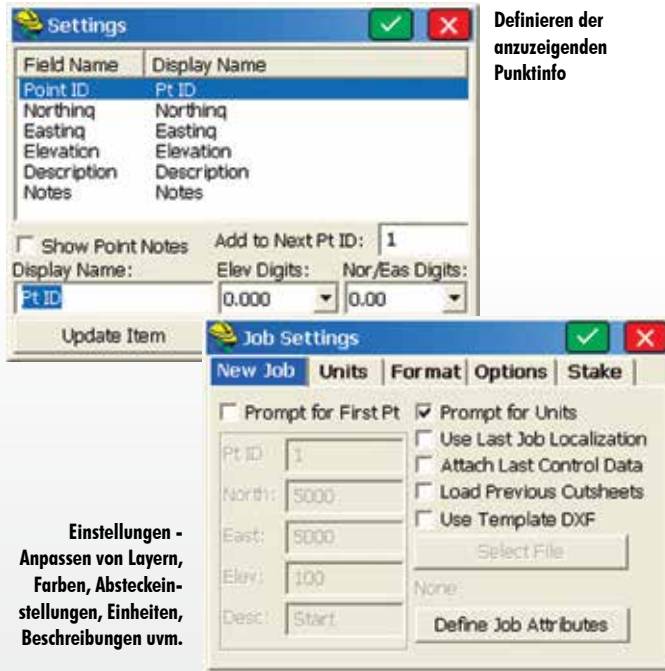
Settings

| Field Name | Display Name |
|---|---|
| Point ID | Pt ID |
| Northing | Northing |
| Easting | Easting |
| Elevation | Elevation |
| Description | Description |
| Notes | Notes |

Show Point Notes
Add to Next Pt ID: 1
Display Name: Pt ID
Elev Digits: 0.000
Nor/Eas Digits: 0.00
Update Item

Definieren der anzuzeigenden Punktinfo

Job Settings
New Job | Units | Format | Options | Stake

Prompt for First Pt
Prompt for Units
Use Last Job Localization
Attach Last Control Data
Load Previous Cutsheets
Use Template DXF

Pt ID: 1
North: 5000
East: 5000
Elev: 100
Desc: Start

Select File
None
Define Job Attributes

Einstellungen - Anpassen von Layern, Farben, Absteckeinstellungen, Einheiten, Beschreibungen uvm.